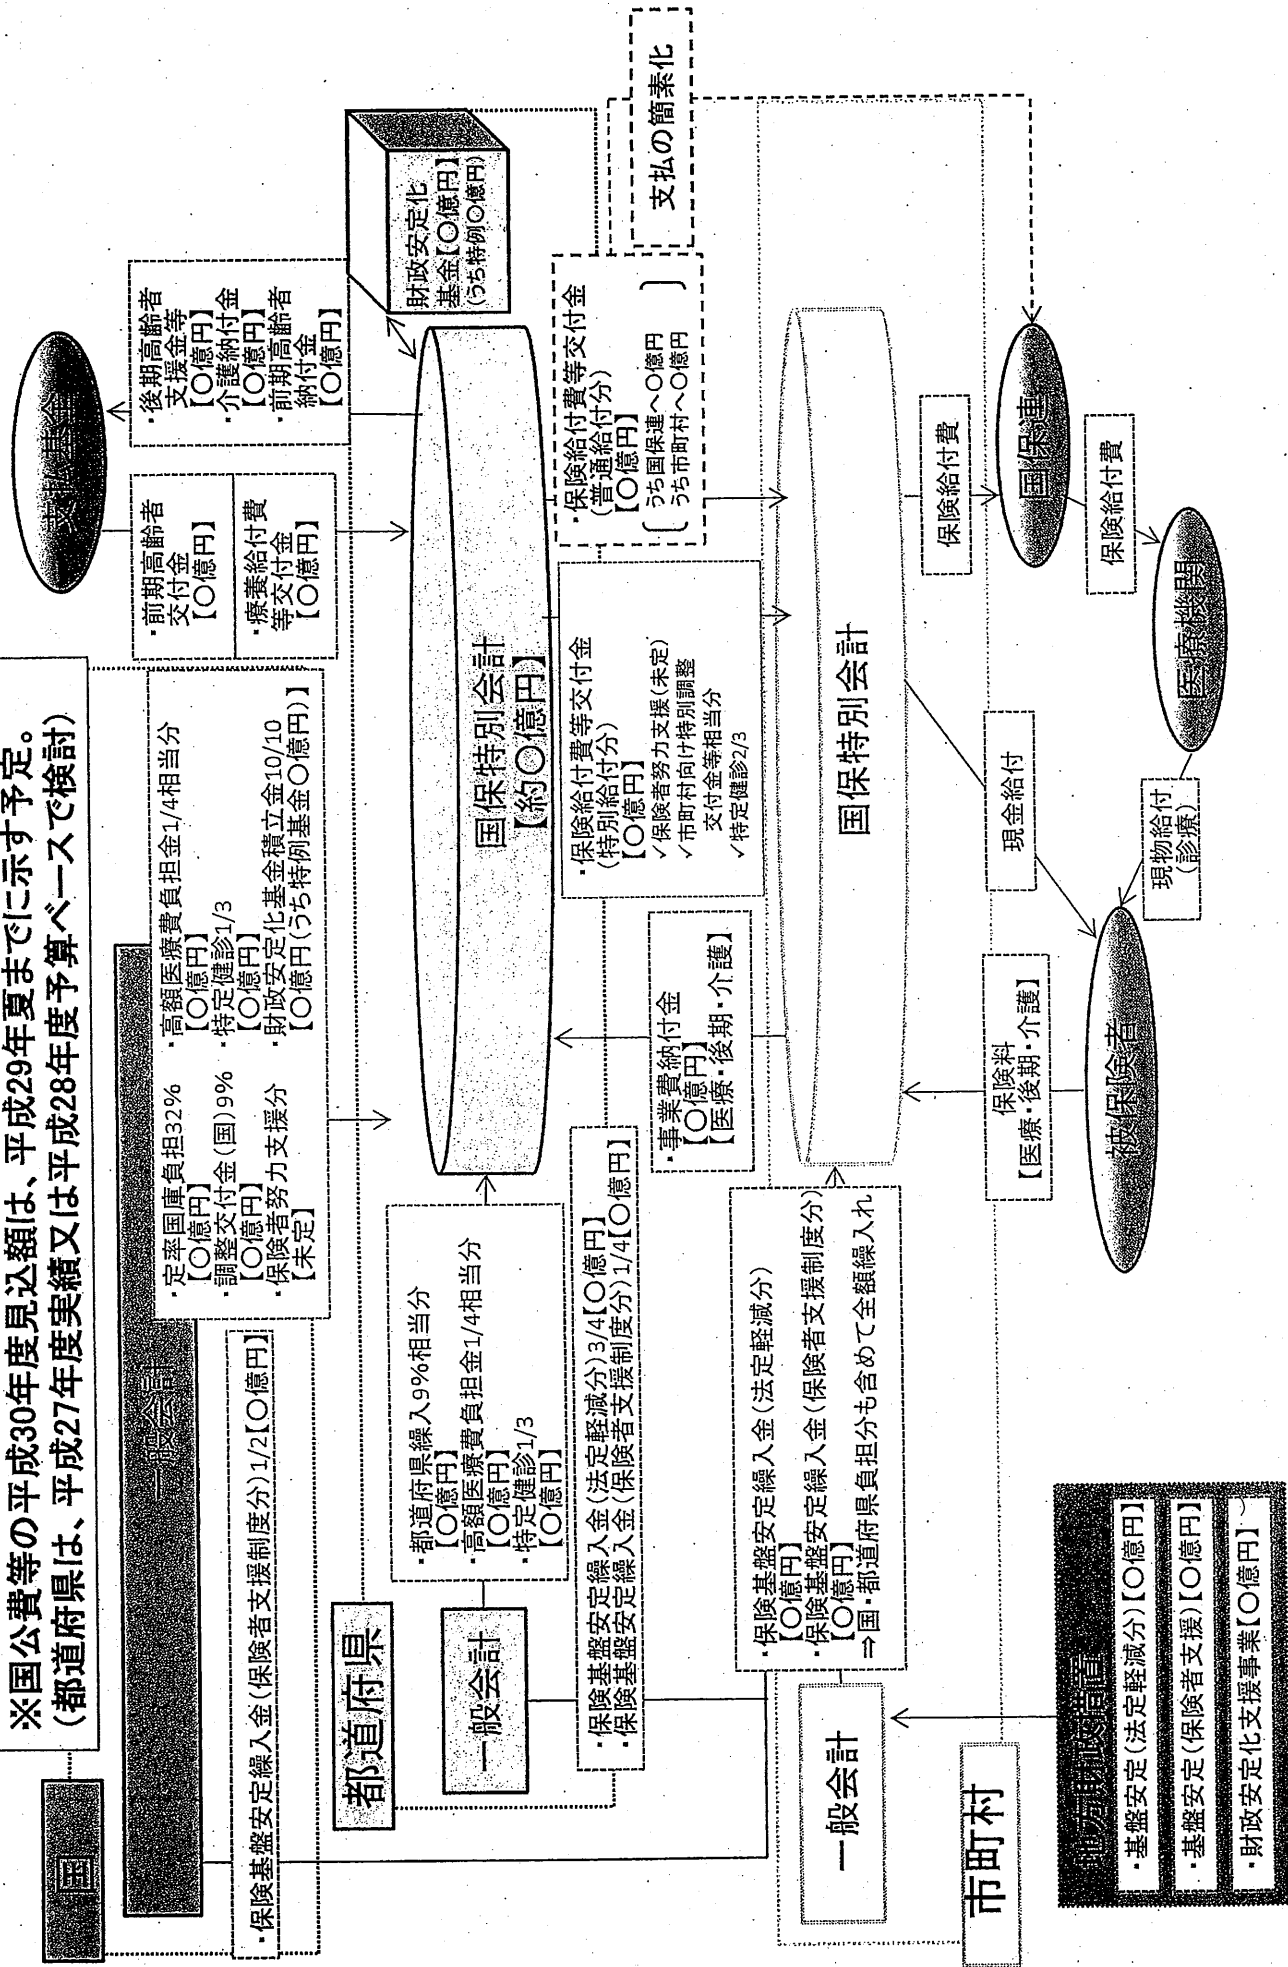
※国公費等の平成30年度見込額は、平成29年夏までに示す予定。
（都道府県は、平成27年度実績又は平成28年度予算ベースで検討）

国

一般会計

・保険基盤安定繰入金（保険者支援制度分）1/2【○億円】

・定率国庫負担32%
【○億円】
・調整交付金（国）9%
【○億円】
・保険者努力支援分
【未定】

・高額医療費負担金1/4相当分
【○億円】
・特定健診1/3
【○億円】
・財政安定化基金積立金10/10
【○億円（うち特例基金○億円）】

・前期高齢者交付金
【○億円】

・療養給付費等交付金
【○億円】

支払基金

・後期高齢者支援金等
【○億円】
・介護納付金
【○億円】
・前期高齢者納付金
【○億円】

財政安定化基金【○億円】
（うち特例○億円）

支払の簡素化

都道府県

一般会計

・都道府県繰入9%相当分
【○億円】
・高額医療費負担金1/4相当分
【○億円】
・特定健診1/3
【○億円】

国保特別会計
【約○億円】

・保険基盤安定繰入金（法定軽減分）3/4【○億円】
・保険基盤安定繰入金（保険者支援制度分）1/4【○億円】

・事業費納付金
【○億円】
【医療・後期・介護】

・保険給付費等交付金
（特別給付分）
【○億円】
✓保険者努力支援（未定）
✓市町村向け特別調整交付金等相当分
✓特定健診2/3

・保険給付費等交付金
（普通給付分）
【○億円】
うち国保連へ○億円
うち市町村へ○億円

市町村

一般会計

・保険基盤安定繰入金（法定軽減分）
【○億円】
・保険基盤安定繰入金（保険者支援制度分）
【○億円】
⇒国・都道府県負担分も含めて全額繰入れ

国保特別会計

保険給付費

国保連

保険給付費

医療機関

現金給付

現物給付
（診療）

保険料
【医療・後期・介護】

被保険者

地方財政措置
・基盤安定（法定軽減分）【○億円】
・基盤安定（保険者支援）【○億円】
・財政安定化支援事業【○億円】